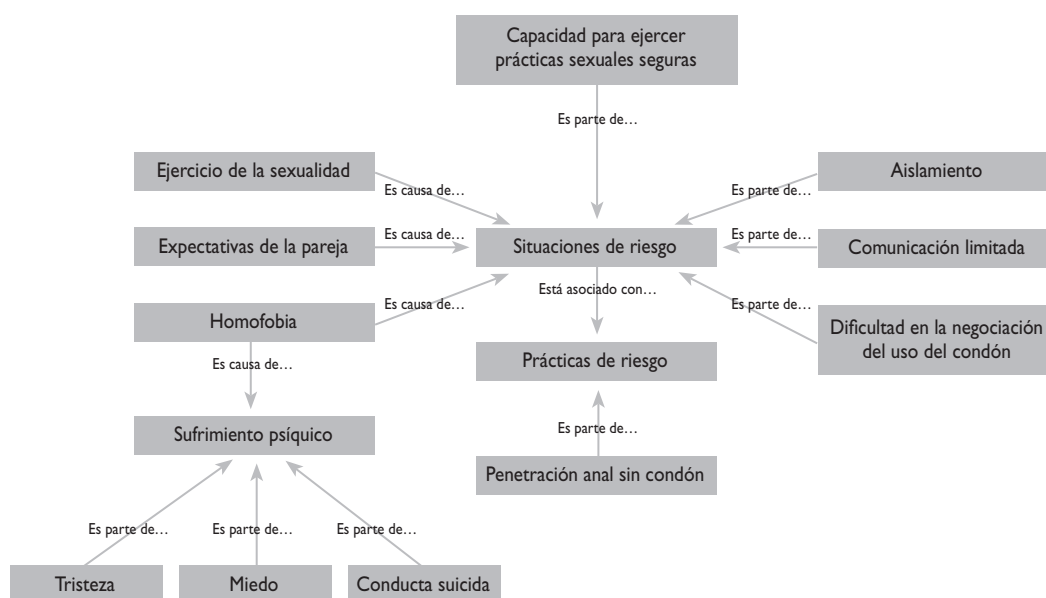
Capacidad para ejercer prácticas sexuales seguras

Es parte de…

Ejercicio de la sexualidad

Es causa de…

Aislamiento

Es parte de…

Expectativas de la pareja

Es causa de…

Situaciones de riesgo

Es parte de…

Comunicación limitada

Está asociado con…

Es causa de…

Es parte de…

Homofobia

Dificultad en la negociación del uso del condón

Es causa de…

Prácticas de riesgo

Es parte de…

Sufrimiento psíquico

Penetración anal sin condón

Es parte de…

Es parte de…

Es parte de…

Tristeza

Miedo

Conducta suicida